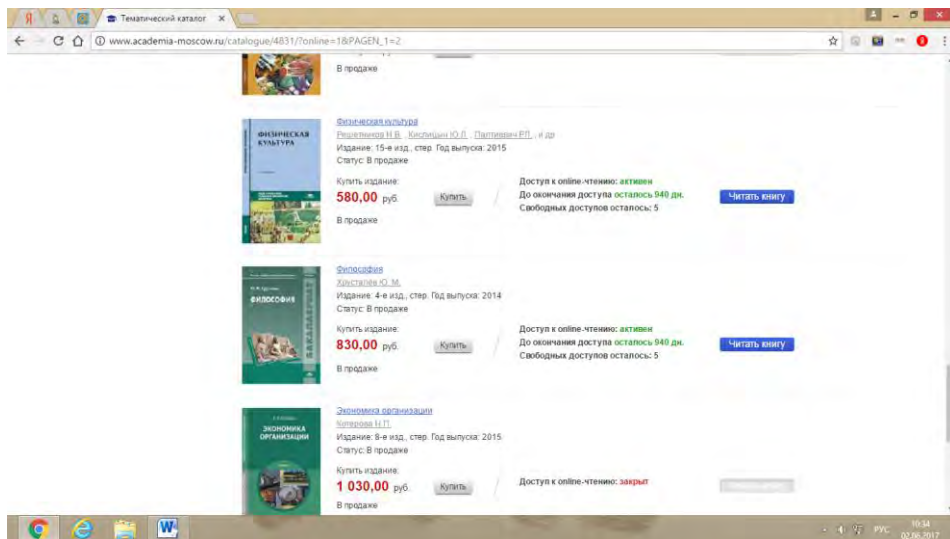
Тематический каталог ×

www.academia-moscow.ru/catalogue/4831/?online=1&PAGEN_1=2

В продаже

ФИЗИЧЕСКАЯ КУЛЬТУРА

Физическая культура
Решетников Н.В., Кислицын Ю.Л., Палтиевич Р.Л., и др.
Издание: 15-е изд., стер. Год выпуска: 2015
Статус: В продаже

Купить издание:
580,00 руб.
Купить
В продаже

Доступ к online-чтению: активен
До окончания доступа осталось 940 дн.
Свободных доступов осталось: 5

Читать книгу

ФИЛОСОФИЯ

Философия
Хрусталёв Ю. М.
Издание: 4-е изд., стер. Год выпуска: 2014
Статус: В продаже

Купить издание:
830,00 руб.
Купить
В продаже

Доступ к online-чтению: активен
До окончания доступа осталось 940 дн.
Свободных доступов осталось: 5

Читать книгу

ЭКОНОМИКА ОРГАНИЗАЦИИ

Экономика организации
Кнорова Н.П.
Издание: 8-е изд., стер. Год выпуска: 2015
Статус: В продаже

Купить издание:
1 030,00 руб.
Купить
В продаже

Доступ к online-чтению: закрыт

РУС 10:34 02.06.2017